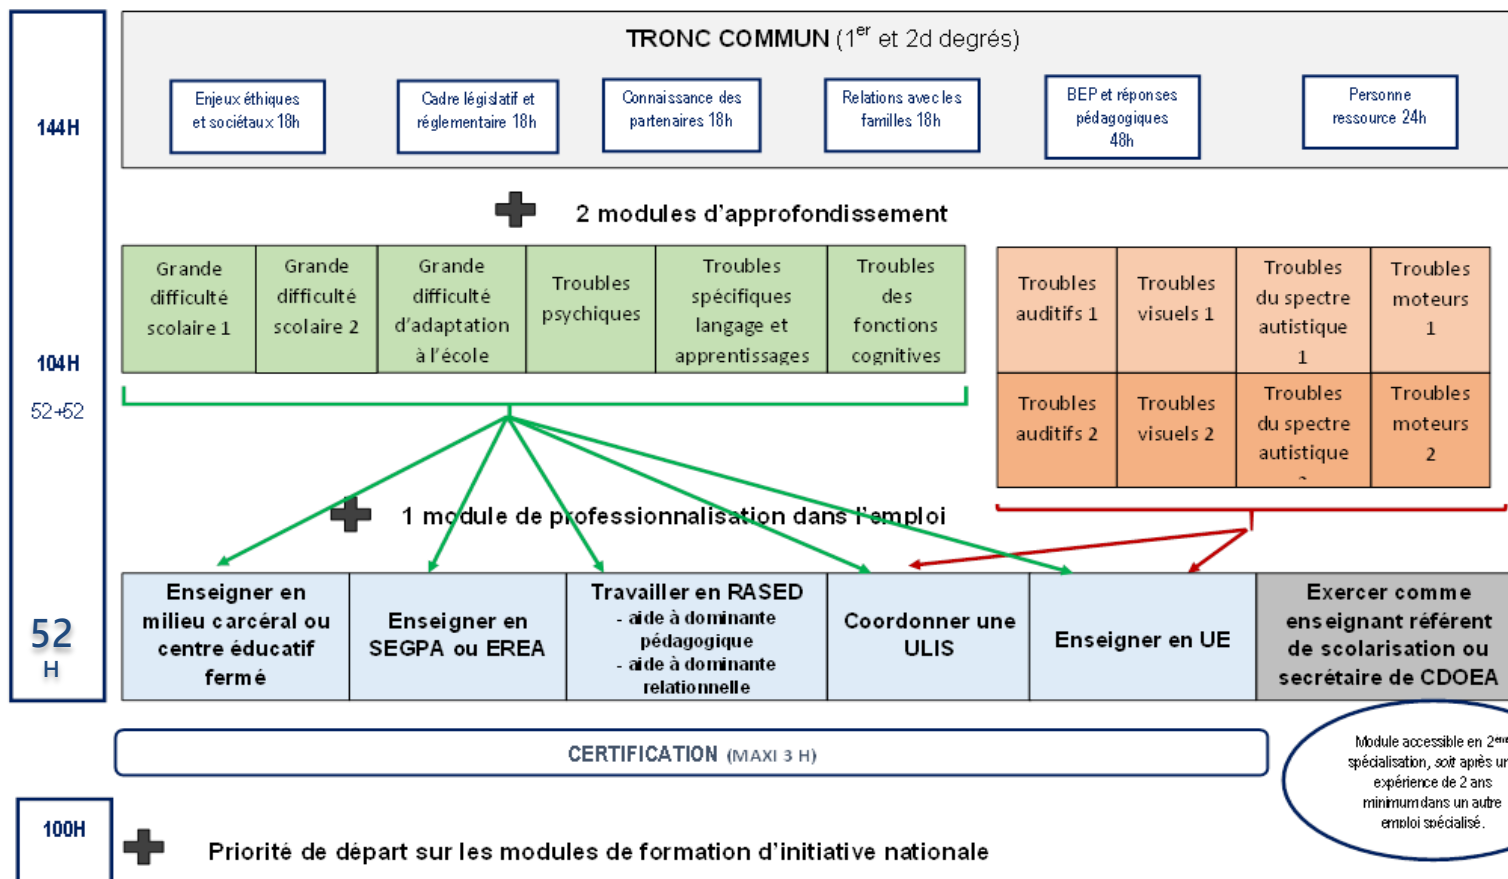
144H

TRONC COMMUN ($1^{er}$ et 2d degrés)

Enjeux éthiques et sociétaux 18h

Cadre législatif et réglementaire 18h

Connaissance des partenaires 18h

Relations avec les familles 18h

BEP et réponses pédagogiques 48h

Personne ressource 24h

2 modules d'approfondissement

104H

52+52

| Grande difficulté scolaire 1 | Grande difficulté scolaire 2 | Grande difficulté d'adaptation à l'école | Troubles psychiques | Troubles spécifiques langage et apprentissages | Troubles des fonctions cognitives |
|---|---|---|---|---|---|

| Troubles auditifs 1 | Troubles visuels 1 | Troubles du spectre autistique 1 | Troubles moteurs 1 |
|---|---|---|---|
| Troubles auditifs 2 | Troubles visuels 2 | Troubles du spectre autistique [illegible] | Troubles moteurs 2 |

1 module de professionnalisation dans l'emploi

52 H

| Enseigner en milieu carcéral ou centre éducatif fermé | Enseigner en SEGPA ou EREA | Travailler en RASED - aide à dominante pédagogique - aide à dominante relationnelle | Coordonner une ULIS | Enseigner en UE | Exercer comme enseignant référent de scolarisation ou secrétaire de CDOEA |
|---|---|---|---|---|---|

CERTIFICATION (MAXI 3 H)

Module accessible en $2^{ème}$ spécialisation, soit après un expérience de 2 ans minimum dans un autre emploi spécialisé.

100H

Priorité de départ sur les modules de formation d'initiative nationale